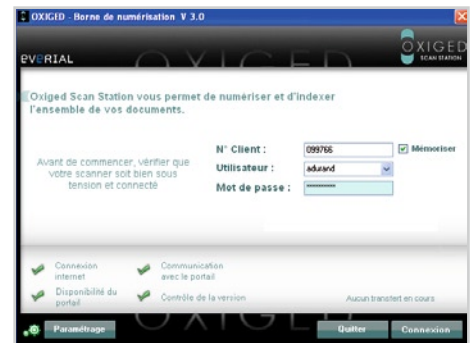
OXIGED - Borne de numérisation V 3.0

EVERIAL

OXIGED
SCAN STATION

Oxiged Scan Station vous permet de numériser et d'indexer l'ensemble de vos documents.

Avant de commencer, vérifier que votre scanner soit bien sous tension et connecté

N° Client : 099766
Mémoriser
Utilisateur : adurand
Mot de passe : ••••••••••

Connexion internet
Communication avec le portail
Disponibilité du portail
Contrôle de la version
Aucun transfert en cours

Paramétrage
Quitter
Connexion